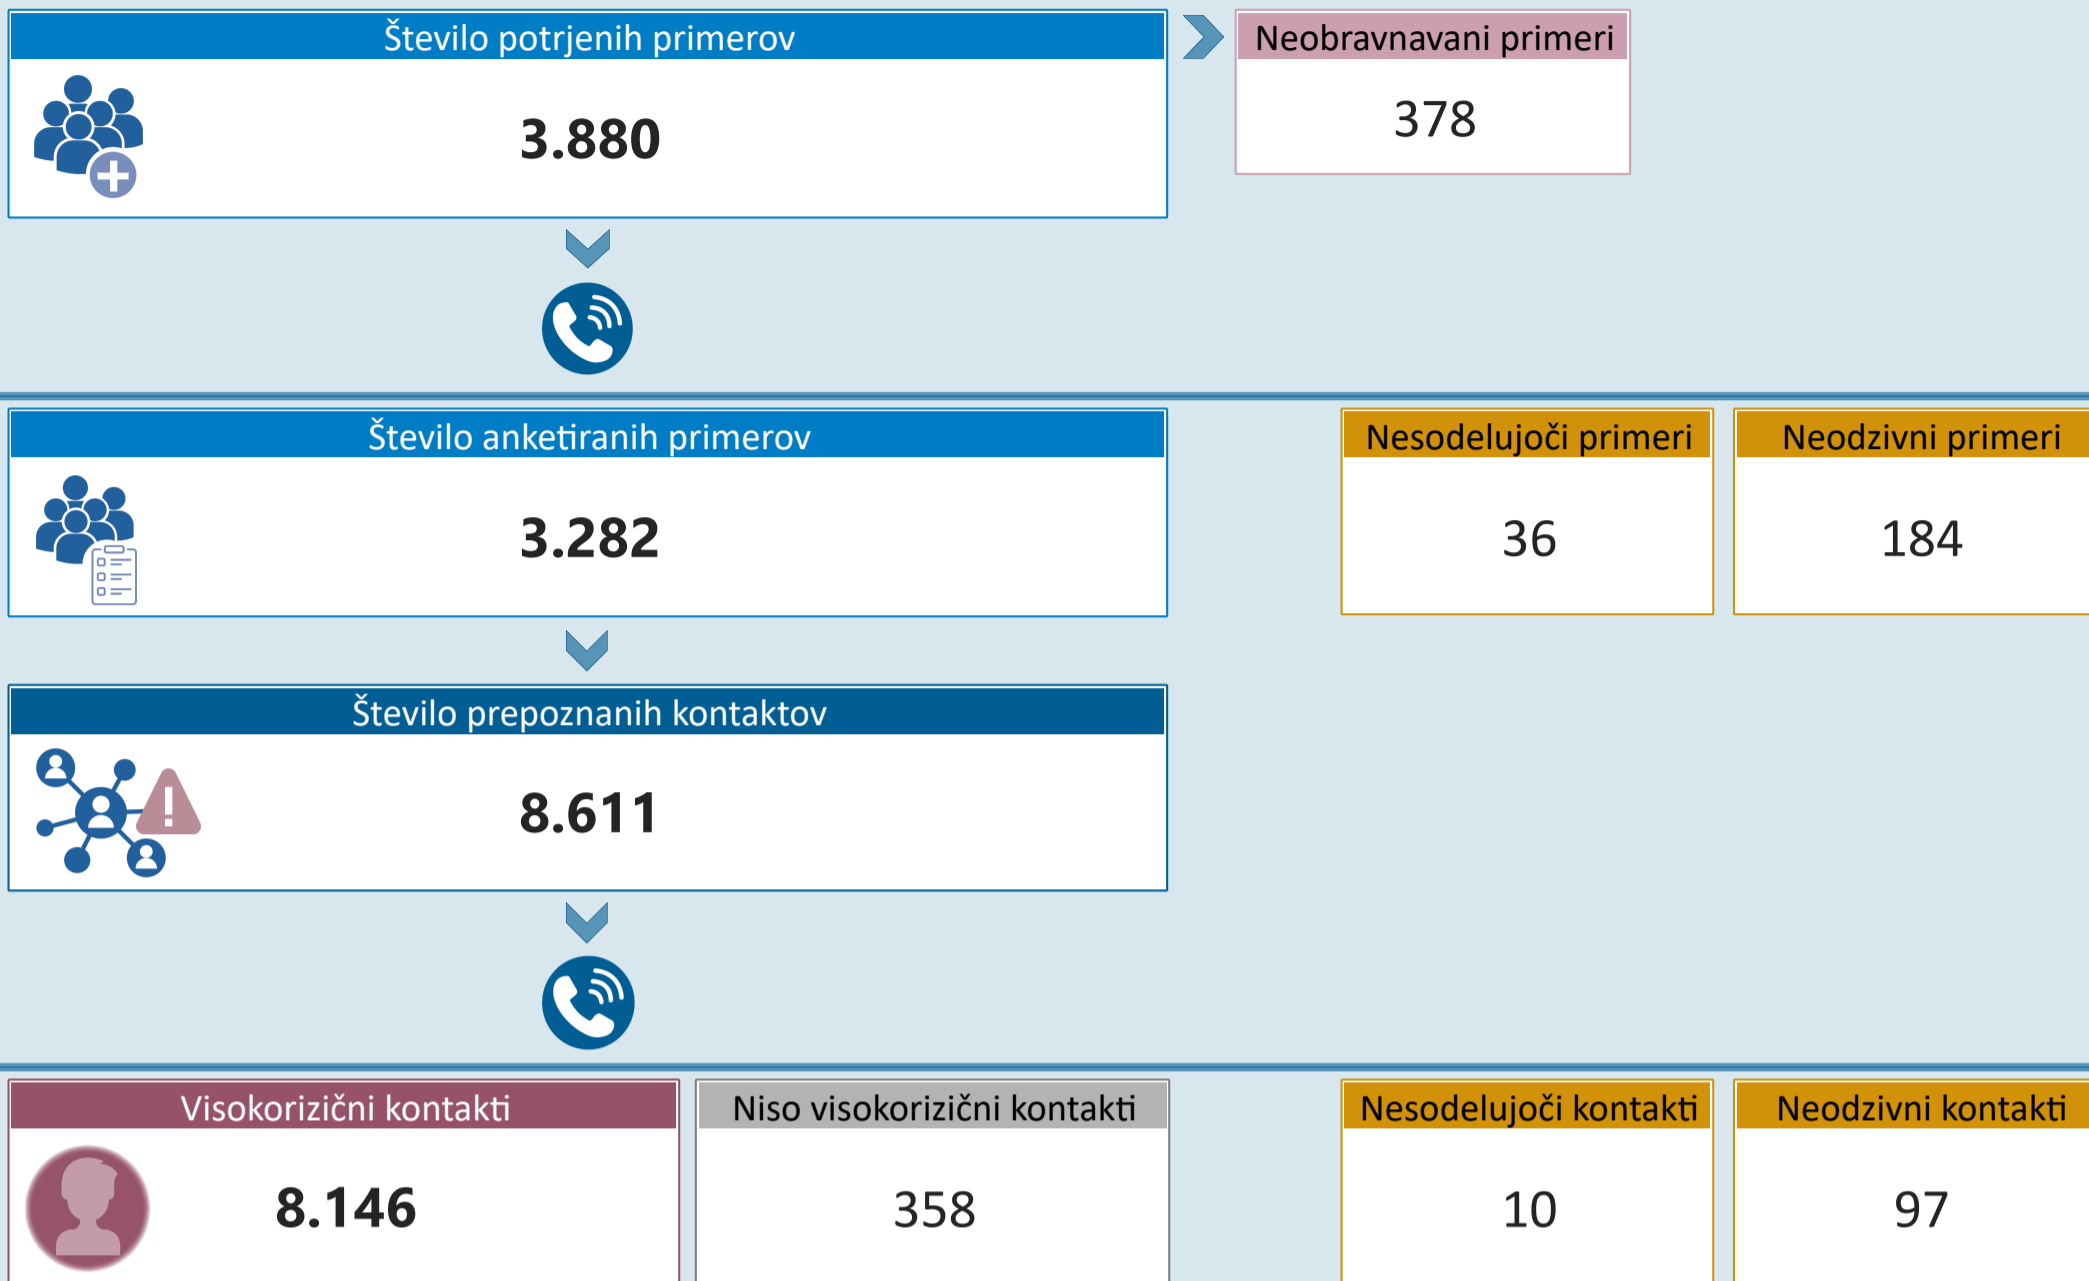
Število potrjenih primerov

3.880

Neobravnavani primeri

378

Število anketiranih primerov

3.282

Nesodelujoči primeri

36

Neodzivni primeri

184

Število prepoznanih kontaktov

8.611

Visokorizični kontakti

8.146

Niso visokorizični kontakti

358

Nesodelujoči kontakti

10

Neodzivni kontakti

97